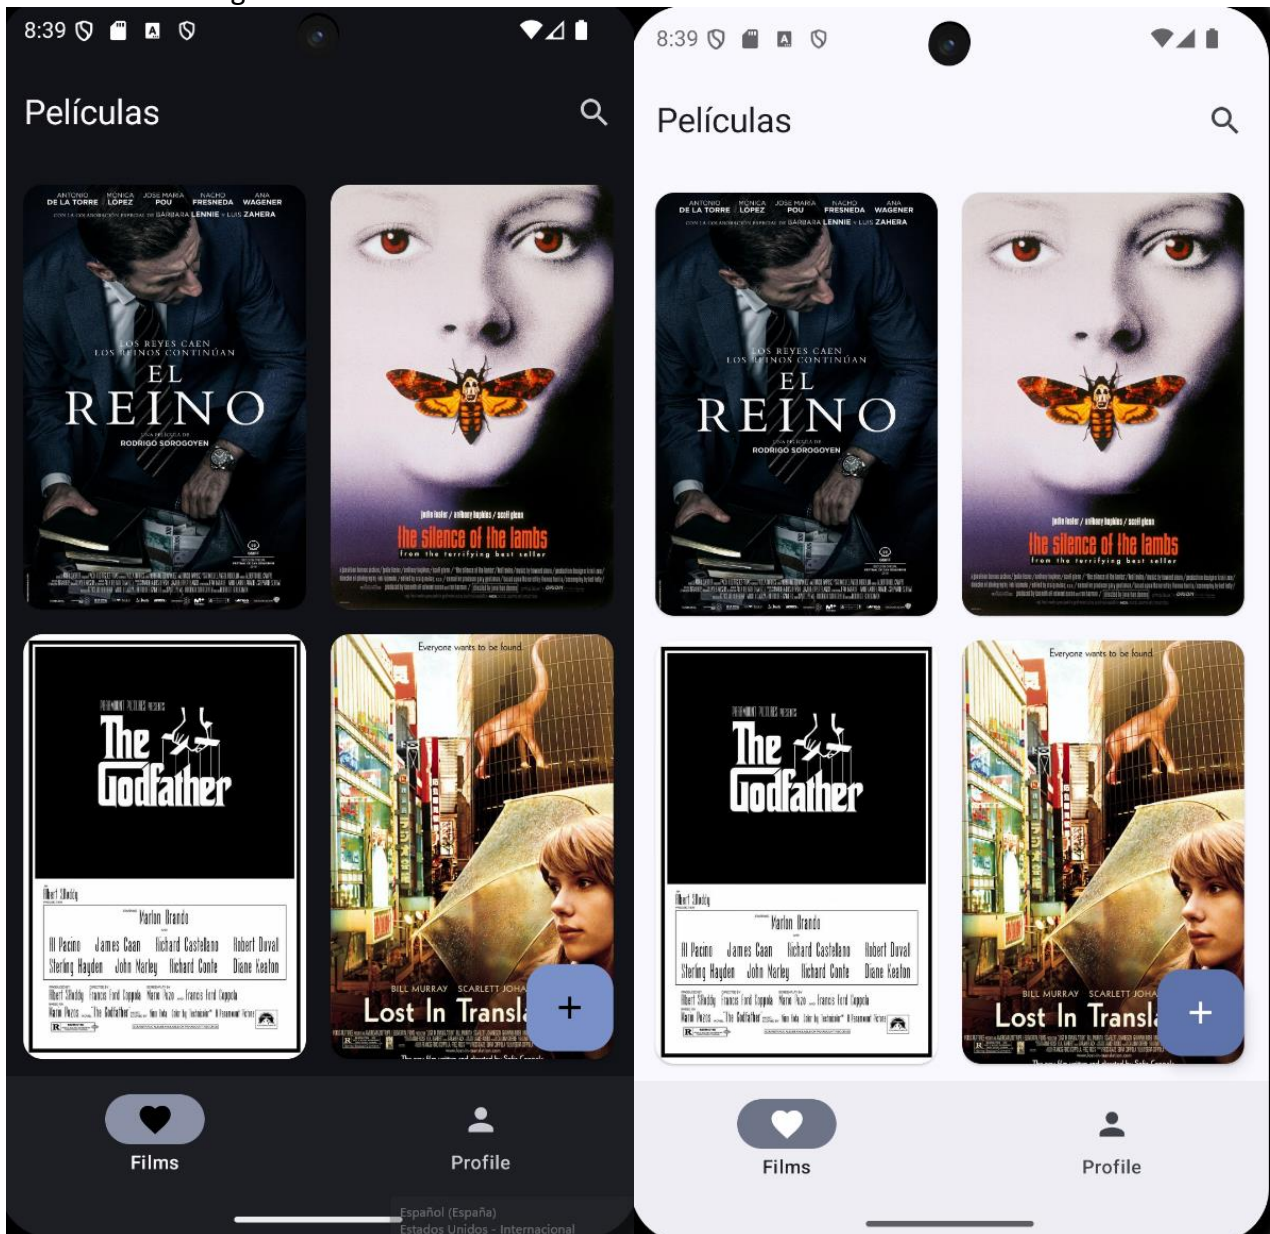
8:39

Películas

ANTONIO DE LA TORRE MÓNICA LÓPEZ JOSÉ MARÍA POU NACHO FRESNEDA ANA WAGENER
CON LA COLABORACIÓN ESPECIAL DE BÁRBARA LENNIE • LUIS ZAHERA

LOS REYES CAEN
LOS REINOS CONTINÚAN
EL
REINO
UNA PELÍCULA DE
RODRIGO SOROGOYEN

jodie foster / anthony hopkins / scott glenn
the silence of the lambs
from the terrifying best seller

The Godfather

Marlon Brando
Al Pacino James Caan Richard Castellano Robert Duvall
Sterling Hayden John Marley Richard Conte Diane Keaton

Everyone wants to be found.
BILL MURRAY SCARLETT JOHA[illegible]
Lost In Transl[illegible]

+

Films
Profile

Español (España)
Estados Unidos - Internacional

8:39

Películas

ANTONIO DE LA TORRE MÓNICA LÓPEZ JOSÉ MARÍA POU NACHO FRESNEDA ANA WAGENER
CON LA COLABORACIÓN ESPECIAL DE BÁRBARA LENNIE • LUIS ZAHERA

LOS REYES CAEN
LOS REINOS CONTINÚAN
EL
REINO
UNA PELÍCULA DE
RODRIGO SOROGOYEN

jodie foster / anthony hopkins / scott glenn
the silence of the lambs
from the terrifying best seller

The Godfather

Marlon Brando
Al Pacino James Caan Richard Castellano Robert Duvall
Sterling Hayden John Marley Richard Conte Diane Keaton

Everyone wants to be found.
BILL MURRAY SCARLETT JOHA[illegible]
Lost In Transl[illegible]

+

Films
Profile